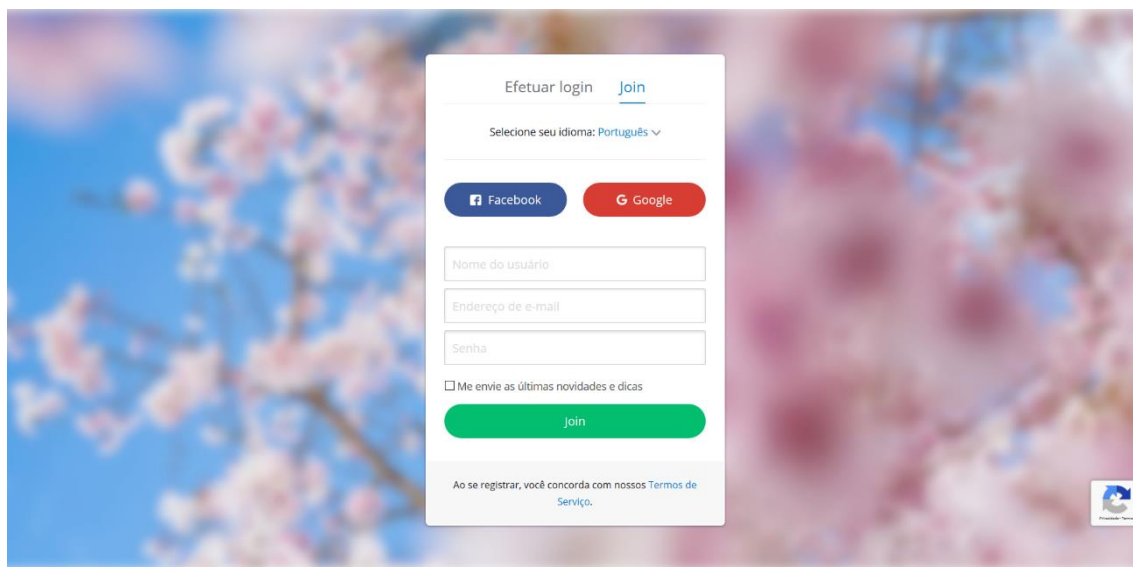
Efetuar login Join

Selecione seu idioma: Português

Facebook

Google

Nome do usuário

Endereço de e-mail

Senha

Me envie as últimas novidades e dicas

Join

Ao se registrar, você concorda com nossos Termos de Serviço.

Privacidade - Termos